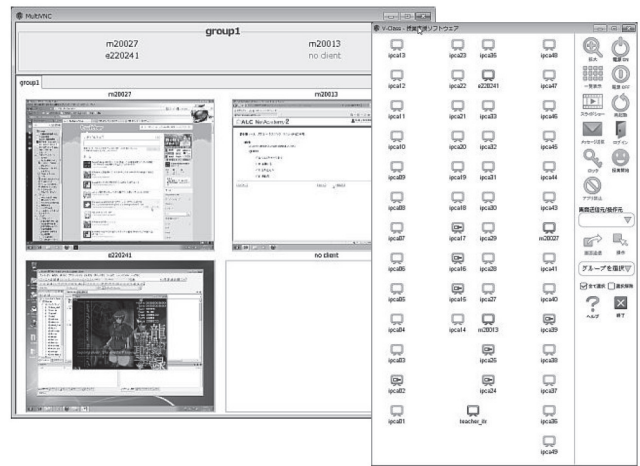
MultiVNC

group1

m20027
e220241

m20013
no client

group1

m20027

m20013

ALC NetAcademy2

e220241

no client

V-Class - 授業支援ソフトウェア

ipca13
ipca23
ipca36
ipca48
ipca12
ipca22
e220241
ipca47
ipca11
ipca21
ipca33
ipca46
ipca10
ipca20
ipca32
ipca45
ipca09
ipca19
ipca31
ipca44
ipca08
ipca18
ipca30
ipca43
ipca07
ipca17
ipca29
m20027
ipca06
ipca16
ipca28
ipca41
ipca05
ipca15
ipca27
ipca40
ipca04
ipca14
m20013
ipca39
ipca03
ipca26
ipca38
ipca02
ipca24
ipca37
ipca01
teacher_itr
ipca35
ipca49

拡大
電源 ON
一覧表示
電源 OFF
スクリーン
再起動
メッセージ送信
ログオフ
ロック
授業開始
アプリ禁止

画面送信元/操作元

画面送信
操作

グループを選択

全て選択
選択解除

ヘルプ
終了